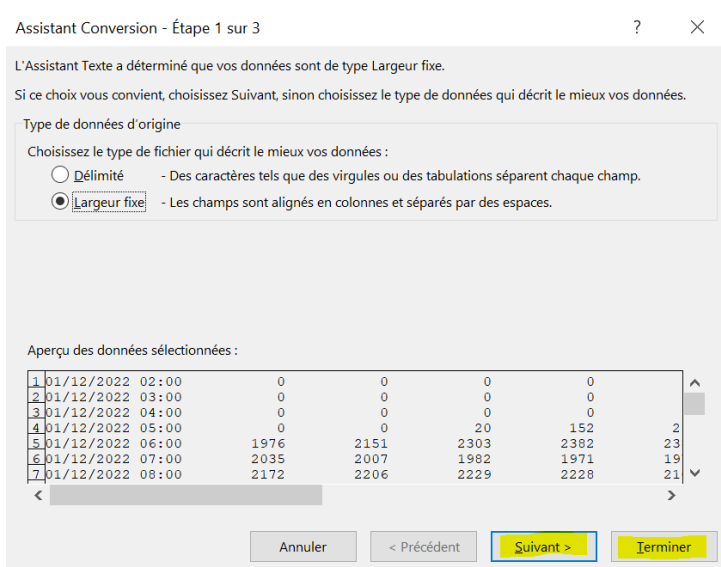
Assistant Conversion - Étape 1 sur 3

?

L'Assistant Texte a déterminé que vos données sont de type Largeur fixe.

Si ce choix vous convient, choisissez Suivant, sinon choisissez le type de données qui décrit le mieux vos données.

Type de données d'origine

Choisissez le type de fichier qui décrit le mieux vos données :

Délimité - Des caractères tels que des virgules ou des tabulations séparent chaque champ.

Largeur fixe - Les champs sont alignés en colonnes et séparés par des espaces.

Aperçu des données sélectionnées :

1 01/12/2022 02:00 0 0 0 0
2 01/12/2022 03:00 0 0 0 0
3 01/12/2022 04:00 0 0 0 0
4 01/12/2022 05:00 0 0 20 152 2
5 01/12/2022 06:00 1976 2151 2303 2382 23
6 01/12/2022 07:00 2035 2007 1982 1971 19
7 01/12/2022 08:00 2172 2206 2229 2228 21

Annuler | < Précédent | Suivant > | Terminer